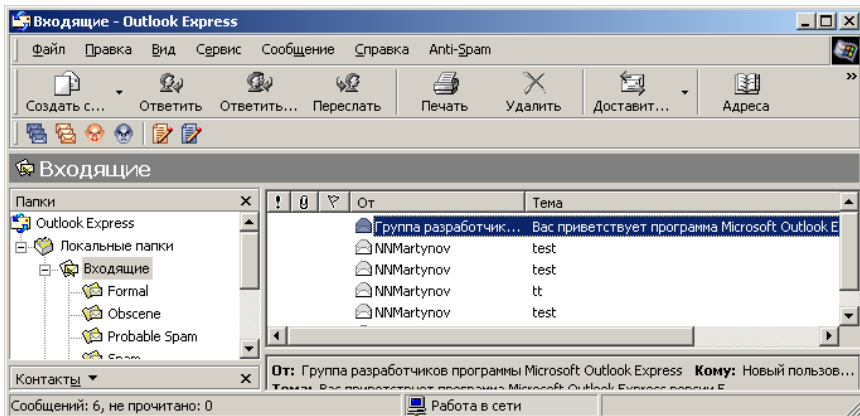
Входящие - Outlook Express

Файл Правка Вид Сервис Сообщение Справка Anti-Spam

Создать с... Ответить Ответить... Переслать Печать Удалить Доставит... Адреса

Входящие

Папки ×

Outlook Express
Локальные папки
Входящие
Formal
Obscene
Probable Spam
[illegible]

Контакты ▼ ×

| ! | 0 | ▽ | От | Тема |
|---|---|---|---|---|
| | | | Группа разработчик... | Вас приветствует программа Microsoft Outlook E |
| | | | NNMartynov | test |
| | | | NNMartynov | test |
| | | | NNMartynov | tt |
| | | | NNMartynov | test |

От: Группа разработчиков программы Microsoft Outlook Express Кому: Новый пользов...
Тема: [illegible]

Сообщений: 6, не прочитано: 0
Работа в сети